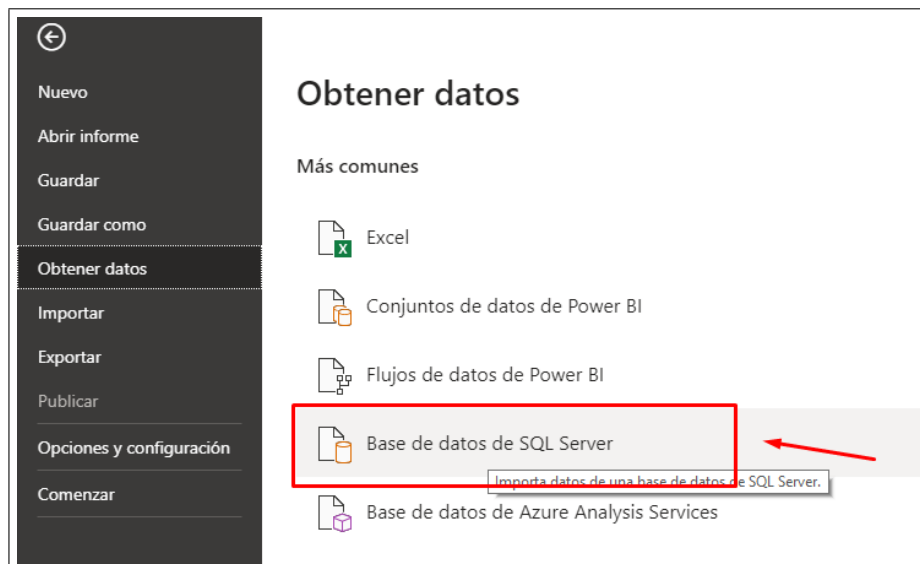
Nuevo
Abrir informe
Guardar
Guardar como
Obtener datos
Importar
Exportar
Publicar
Opciones y configuración
Comenzar

Obtener datos

Más comunes

Excel

Conjuntos de datos de Power BI

Flujos de datos de Power BI

Base de datos de SQL Server

Importa datos de una base de datos de SQL Server.

Base de datos de Azure Analysis Services